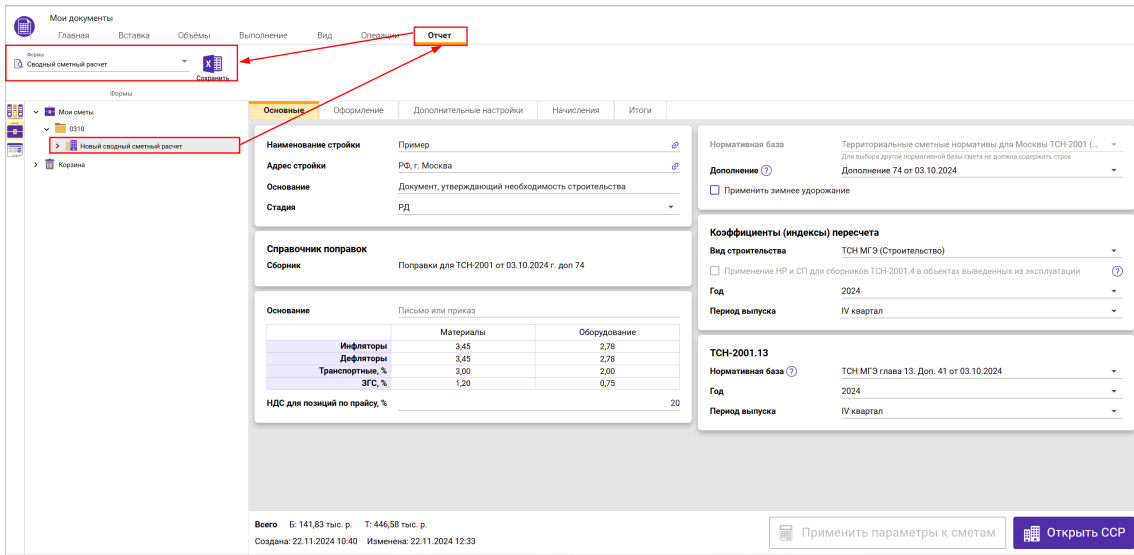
Мои документы

Главная Вставка Объёмы Выполнение Вид Операции Отчет

Формы
Сводный сметный расчет
Сохранить

Формы

Мои сметы
0310
Новый сводный сметный расчет
Корзина

Основные Оформление Дополнительные настройки Начисления Итоги

Наименование стройки Пример
Адрес стройки РФ, г. Москва
Основание Документ, утверждающий необходимость строительства
Стадия РД

Справочник поправок
Сборник Поправки для ТСН-2001 от 03.10.2024 г. доп 74

Основание Письмо или приказ

| | Материалы | Оборудование |
|---|---|---|
| Инфляторы | 3,45 | 2,78 |
| Дефляторы | 3,45 | 2,78 |
| Транспортные, % | 3,00 | 2,00 |
| ЗГС, % | 1,20 | 0,75 |

НДС для позиций по прайсу, % 20

Нормативная база Территориальные сметные нормативы для Москвы ТСН-2001 (...
Для выбора другой нормативной базы смета не должна содержать строк
Дополнение ? Дополнение 74 от 03.10.2024
Применить зимнее удорожание

Коэффициенты (индексы) пересчета
Вид строительства ТСН МГЭ (Строительство)
Применение НР и СП для сборников ТСН-2001.4 в объектах выведенных из эксплуатации ?
Год 2024
Период выпуска IV квартал

ТСН-2001.13
Нормативная база ? ТСН МГЭ глава 13. Доп. 41 от 03.10.2024
Год 2024
Период выпуска IV квартал

Всего Б: 141,83 тыс. р. Т: 446,58 тыс. р.
Создана: 22.11.2024 10:40 Изменена: 22.11.2024 12:33

Применить параметры к сметам
Открыть ССР